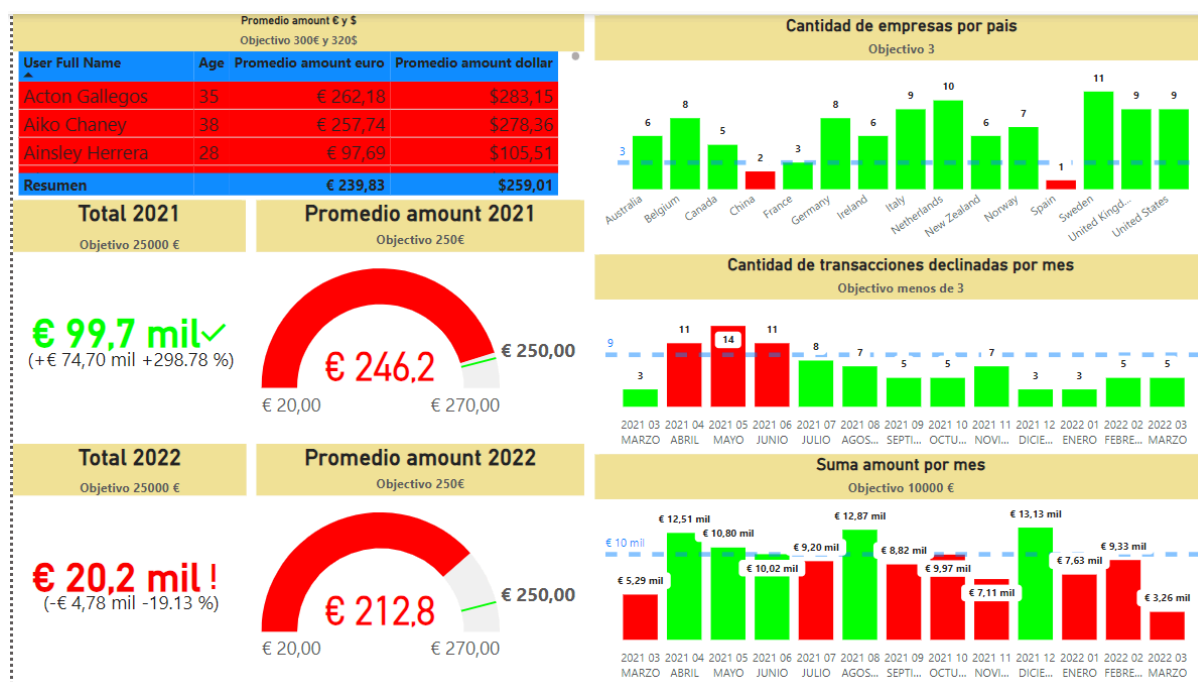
Promedio amount € y $
Objectivo 300€ y 320$

| User Full Name | Age | Promedio amount euro | Promedio amount dollar |
|---|---|---|---|
| Acton Gallegos | 35 | € 262,18 | $283,15 |
| Aiko Chaney | 38 | € 257,74 | $278,36 |
| Ainsley Herrera | 28 | € 97,69 | $105,51 |
| Resumen | | € 239,83 | $259,01 |

Total 2021
Objetivo 25000 €
€ 99,7 mil✓
(+€ 74,70 mil +298.78 %)

Promedio amount 2021
Objectivo 250€
€ 246,2
€ 250,00
€ 20,00
€ 270,00

Total 2022
Objetivo 25000 €
€ 20,2 mil !
(-€ 4,78 mil -19.13 %)

Promedio amount 2022
Objectivo 250€
€ 212,8
€ 250,00
€ 20,00
€ 270,00

Cantidad de empresas por pais
Objectivo 3
3
6 8 5 2 3 8 6 9 10 6 7 1 11 9 9
Australia Belgium Canada China France Germany Ireland Italy Netherlands New Zealand Norway Spain Sweden United Kingd... United States

Cantidad de transacciones declinadas por mes
Objectivo menos de 3
9
3 11 14 11 8 7 5 5 7 3 3 5 5
2021 03 MARZO 2021 04 ABRIL 2021 05 MAYO 2021 06 JUNIO 2021 07 JULIO 2021 08 AGOS... 2021 09 SEPTI... 2021 10 OCTU... 2021 11 NOVI... 2021 12 DICIE... 2022 01 ENERO 2022 02 FEBRE... 2022 03 MARZO

Suma amount por mes
Objectivo 10000 €
€ 10 mil
€ 5,29 mil € 12,51 mil € 10,80 mil € 10,02 mil € 9,20 mil € 12,87 mil € 8,82 mil € 9,97 mil € 7,11 mil € 13,13 mil € 7,63 mil € 9,33 mil € 3,26 mil
2021 03 MARZO 2021 04 ABRIL 2021 05 MAYO 2021 06 JUNIO 2021 07 JULIO 2021 08 AGOS... 2021 09 SEPTI... 2021 10 OCTU... 2021 11 NOVI... 2021 12 DICIE... 2022 01 ENERO 2022 02 FEBRE... 2022 03 MARZO